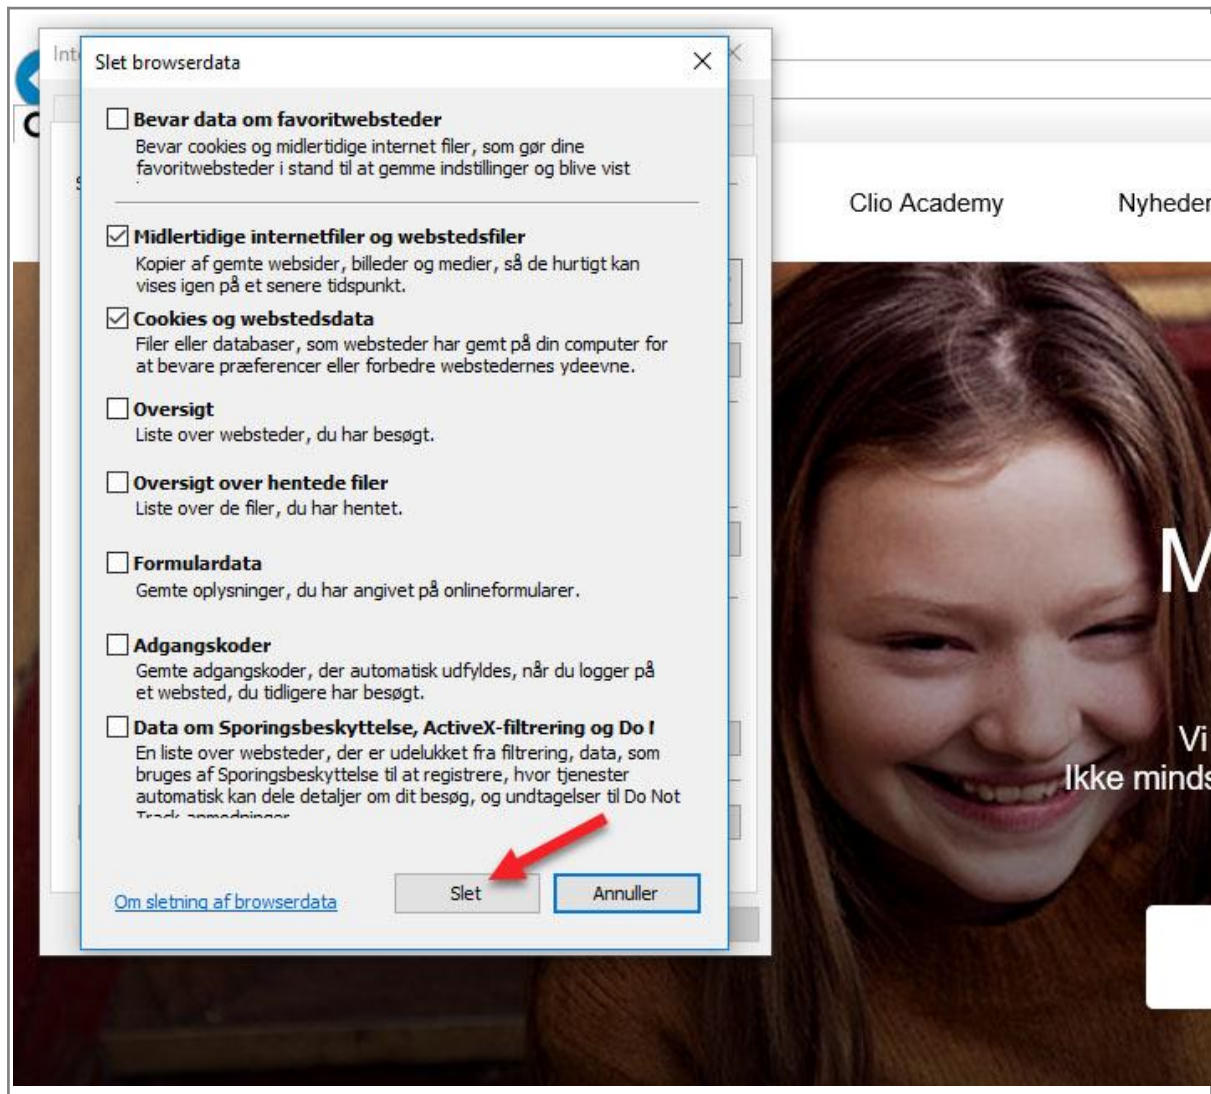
Int

Slet browserdata

Bevar data om favoritwebsteder
Bevar cookies og midlertidige internet filer, som gør dine favoritwebsteder i stand til at gemme indstillinger og blive vist

Midlertidige internetfiler og webstedsfiler
Kopier af gemte websider, billeder og medier, så de hurtigt kan vises igen på et senere tidspunkt.

Cookies og webstedsdata
Filer eller databaser, som websteder har gemt på din computer for at bevare præferencer eller forbedre webstedernes ydeevne.

Oversigt
Liste over websteder, du har besøgt.

Oversigt over hentede filer
Liste over de filer, du har hentet.

Formulardata
Gemte oplysninger, du har angivet på onlineformularer.

Adgangskoder
Gemte adgangskoder, der automatisk udfyldes, når du logger på et websted, du tidligere har besøgt.

Data om Sporingsbeskyttelse, ActiveX-filtrering og Do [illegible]
En liste over websteder, der er udelukket fra filtrering, data, som bruges af Sporingsbeskyttelse til at registrere, hvor tjenester automatisk kan dele detaljer om dit besøg, og undtagelser til Do Not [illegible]

Om sletning af browserdata

Slet

Annuller

Clio Academy

Nyheder

M

Vi

Ikke minds